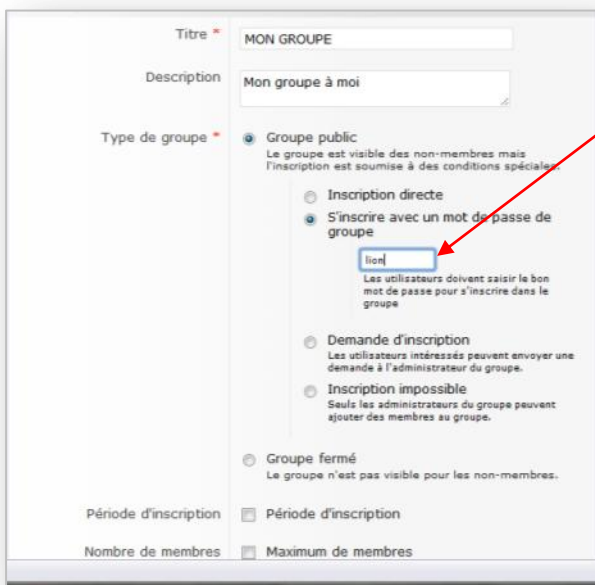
Titre *
MON GROUPE

Description
Mon groupe à moi

Type de groupe *
Groupe public
Le groupe est visible des non-membres mais l'inscription est soumise à des conditions spéciales.

Inscription directe

S'inscrire avec un mot de passe de groupe
lion
Les utilisateurs doivent saisir le bon mot de passe pour s'inscrire dans le groupe

Demande d'inscription
Les utilisateurs intéressés peuvent envoyer une demande à l'administrateur du groupe.

Inscription impossible
Seuls les administrateurs du groupe peuvent ajouter des membres au groupe.

Groupe fermé
Le groupe n'est pas visible pour les non-membres.

Période d'inscription
Période d'inscription

Nombre de membres
Maximum de membres